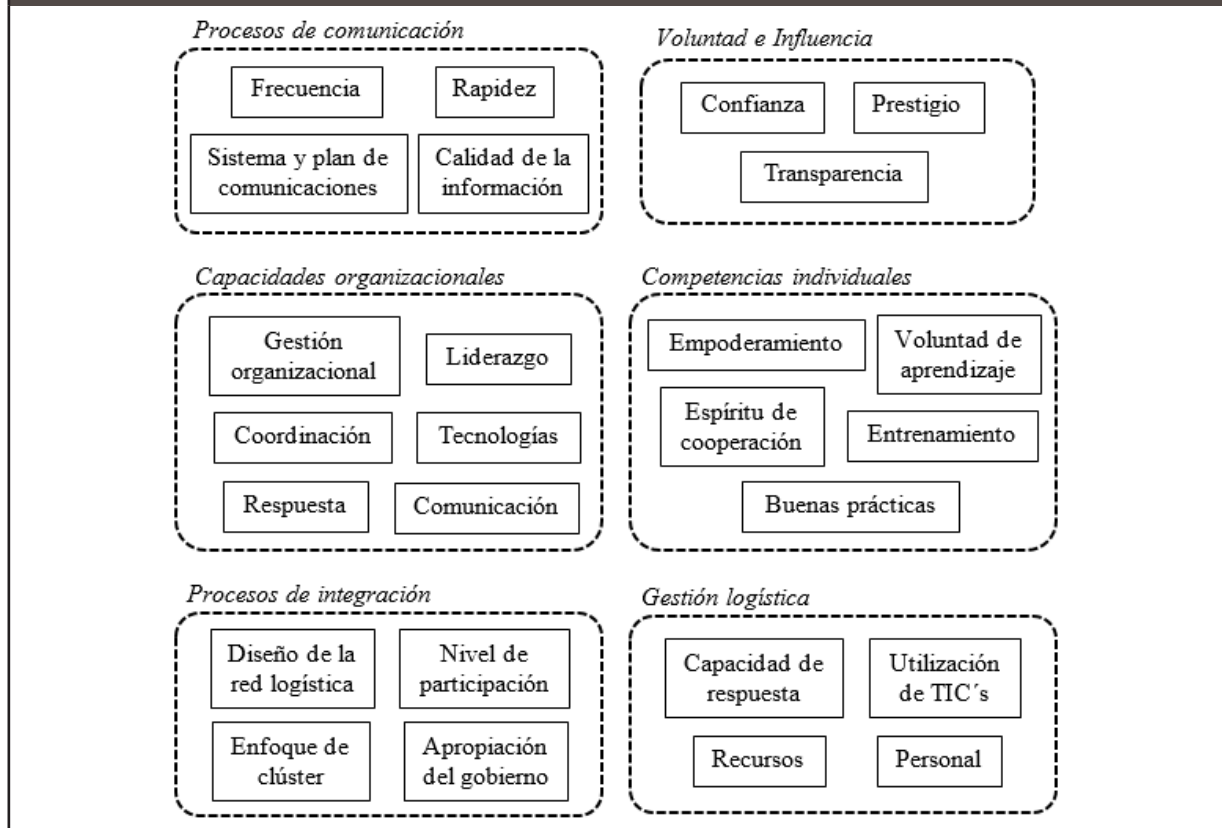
Procesos de comunicación

Frecuencia

Rapidez

Sistema y plan de comunicaciones

Calidad de la información

Voluntad e Influencia

Confianza

Prestigio

Transparencia

Capacidades organizacionales

Gestión organizacional

Liderazgo

Coordinación

Tecnologías

Respuesta

Comunicación

Competencias individuales

Empoderamiento

Voluntad de aprendizaje

Espíritu de cooperación

Entrenamiento

Buenas prácticas

Procesos de integración

Diseño de la red logística

Nivel de participación

Enfoque de clúster

Apropiación del gobierno

Gestión logística

Capacidad de respuesta

Utilización de TIC´s

Recursos

Personal